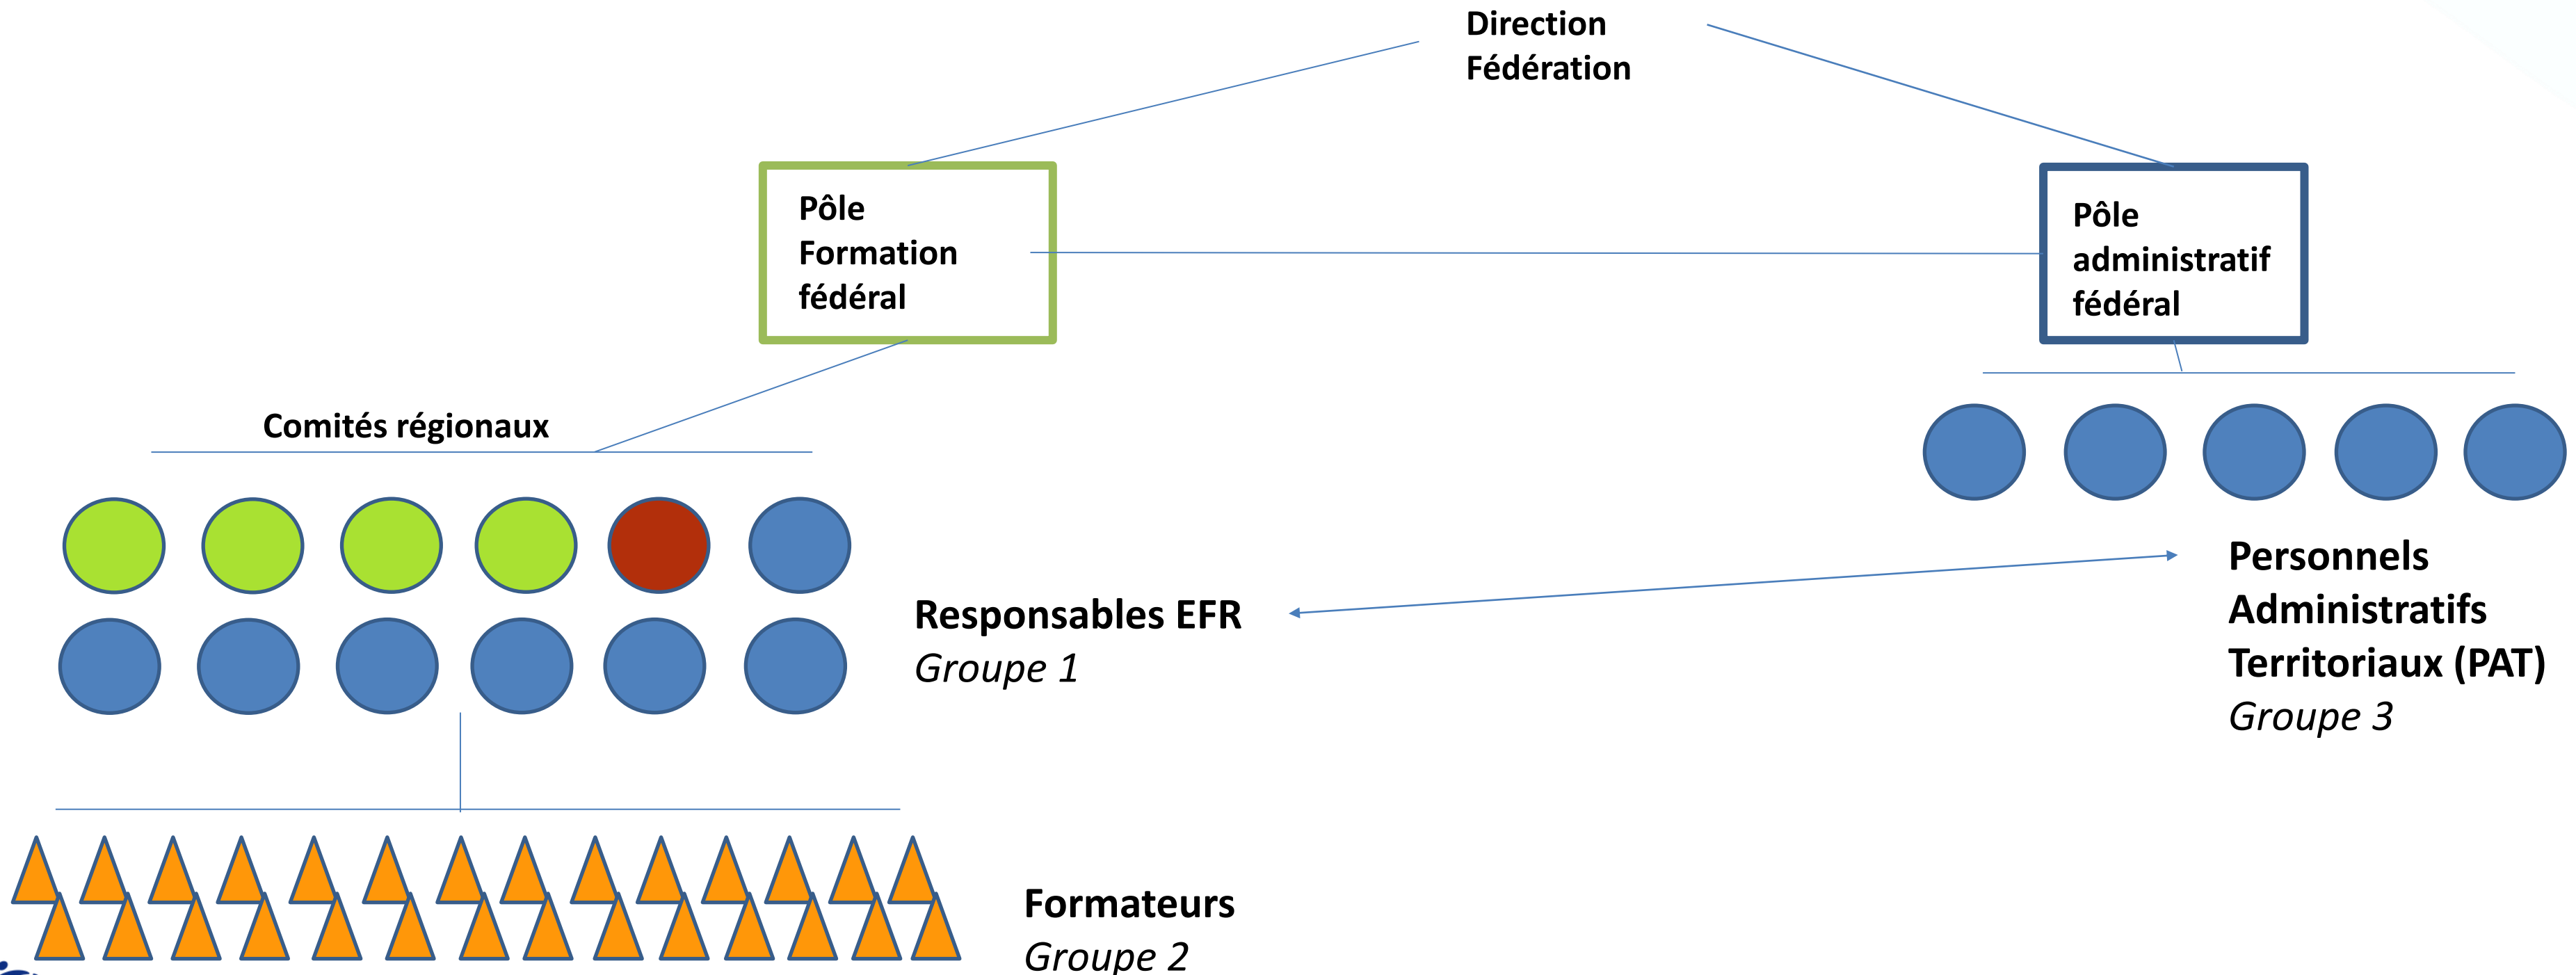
Direction
Fédération

Pôle
Formation
fédéral

Pôle
administratif
fédéral

Comités régionaux

Responsables EFR
*Groupe 1*

Personnels
Administratifs
Territoriaux (PAT)
*Groupe 3*

Formateurs
*Groupe 2*